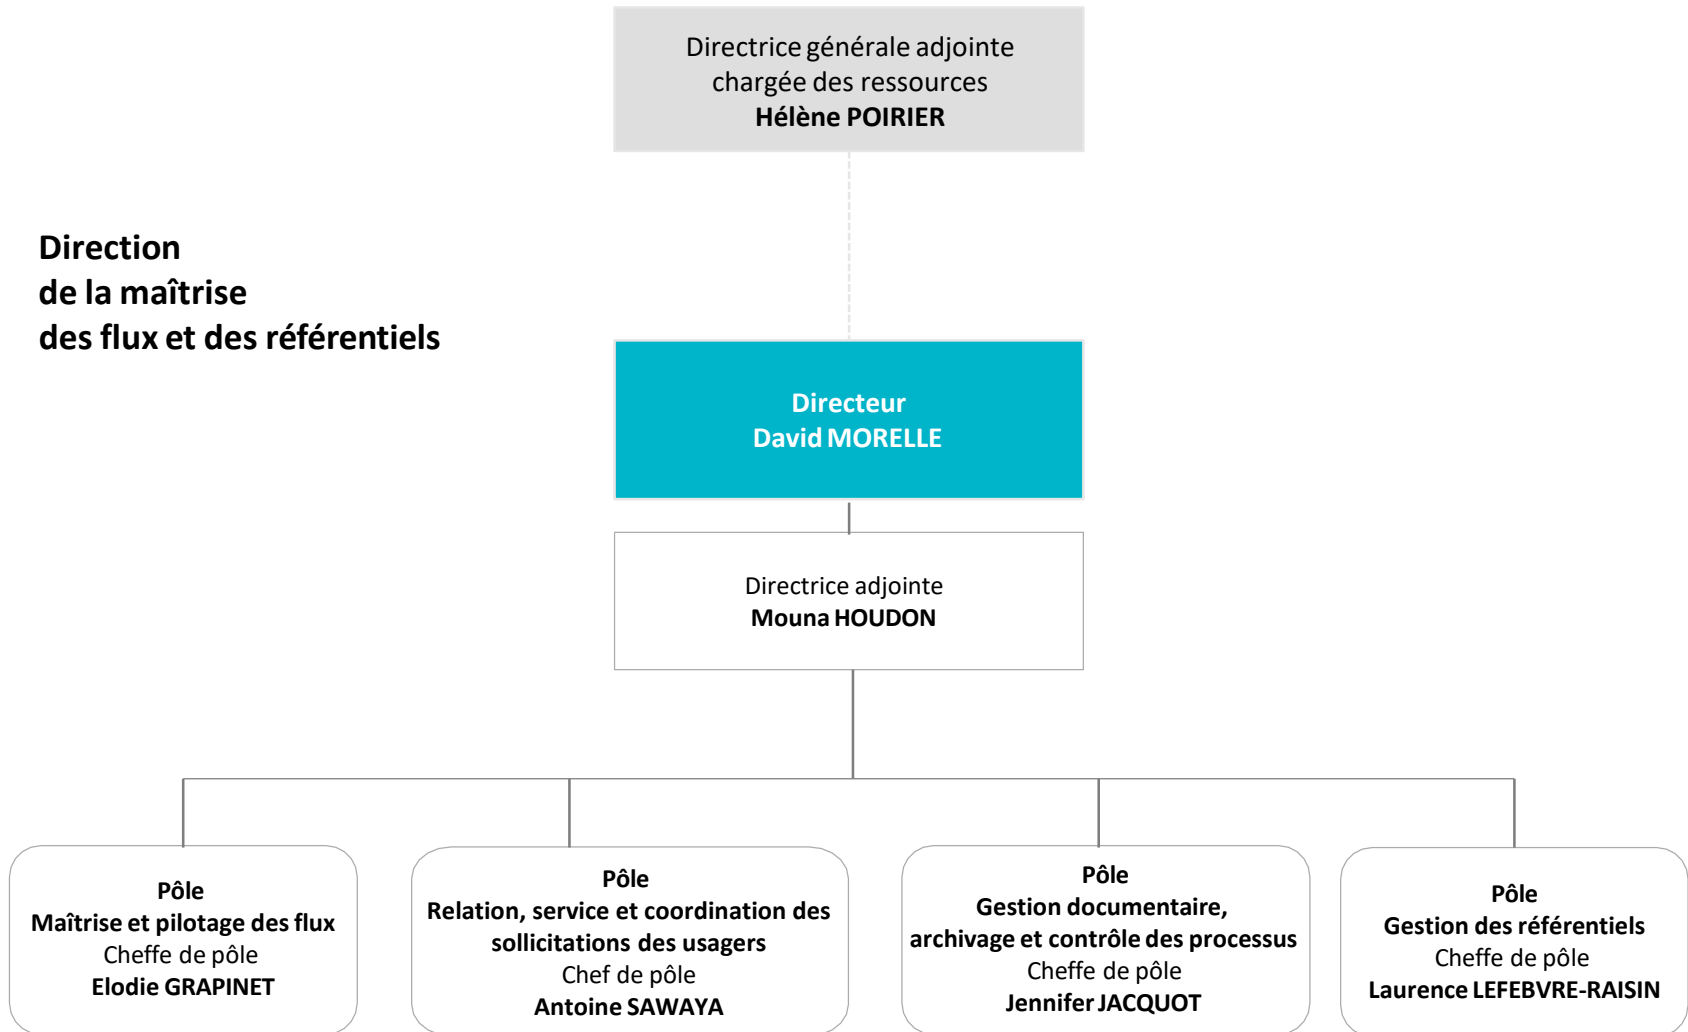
Directrice générale adjointe chargée des ressources
**Hélène POIRIER**

**Direction de la maîtrise des flux et des référentiels**

**Directeur David MORELLE**

Directrice adjointe
**Mouna HOUDON**

**Pôle Maîtrise et pilotage des flux**
Cheffe de pôle
**Elodie GRAPINET**

**Pôle Relation, service et coordination des sollicitations des usagers**
Chef de pôle
**Antoine SAWAYA**

**Pôle Gestion documentaire, archivage et contrôle des processus**
Cheffe de pôle
**Jennifer JACQUOT**

**Pôle Gestion des référentiels**
Cheffe de pôle
**Laurence LEFEBVRE-RAISIN**